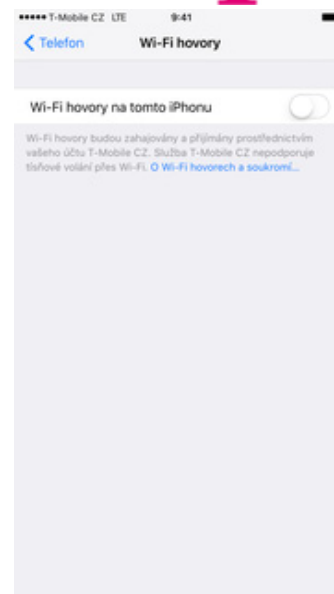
●●●●● T-Mobile CZ LTE 9:41

Telefon Wi-Fi hovory

Wi-Fi hovory na tomto iPhonu

Wi-Fi hovory budou zahajovány a přijímány prostřednictvím vašeho účtu T-Mobile CZ. Služba T-Mobile CZ nepodporuje tísňové volání přes Wi-Fi. O Wi-Fi hovorech a soukromí...